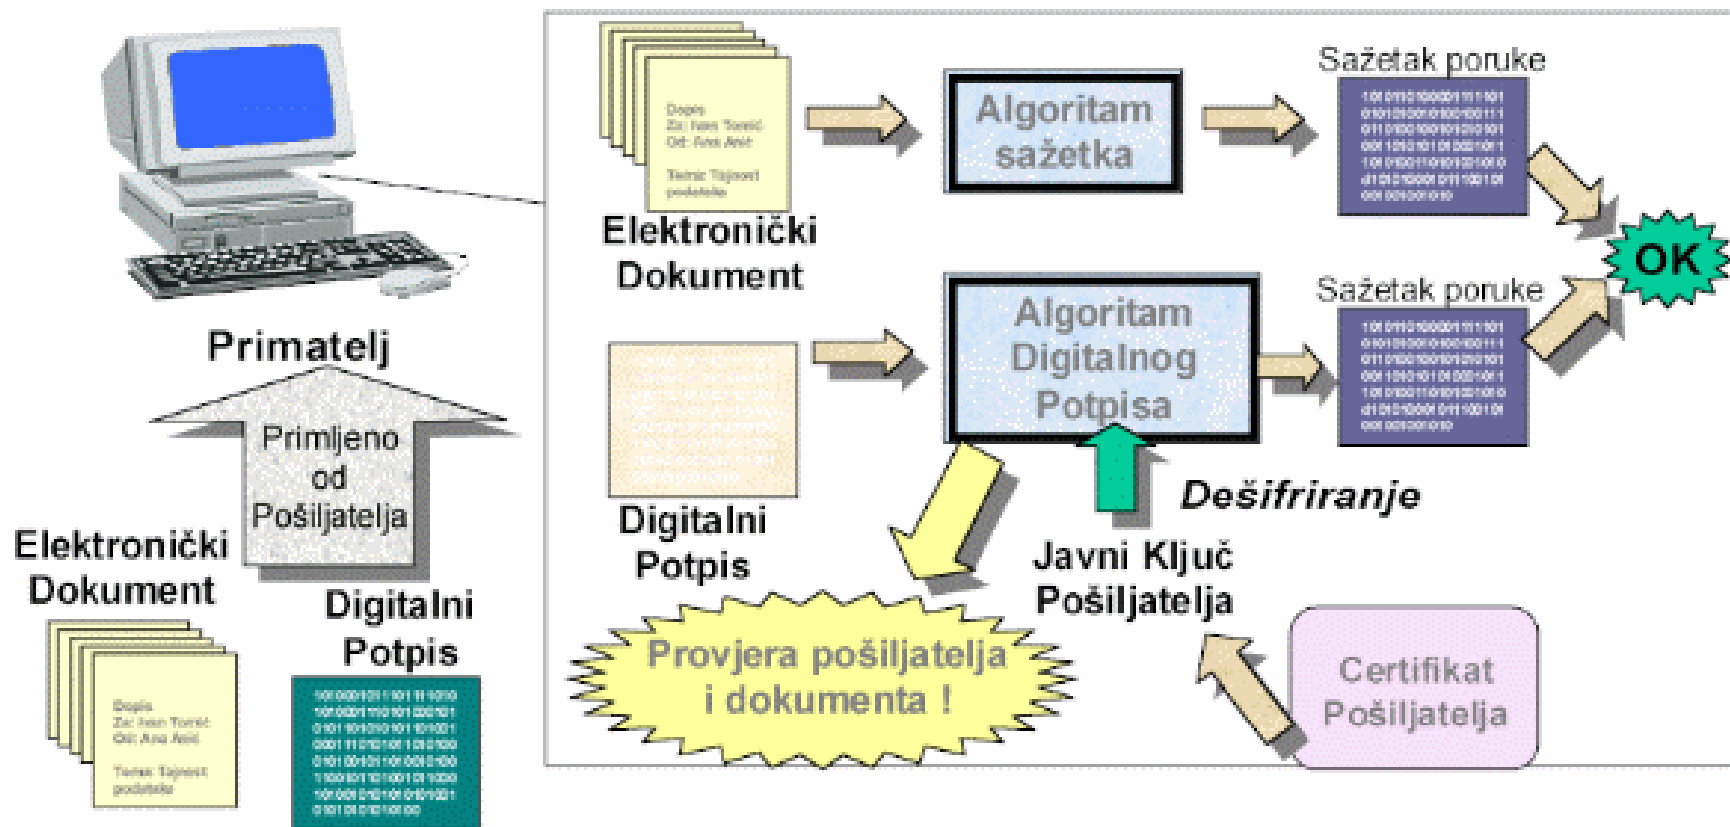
Primatelj

Primljeno od Pošiljatelja

Elektronički Dokument

Digitalni Potpis

Dopis
Za: Ivan Torić
Od: Ana Anić
Tema: Tajnost podataka

Dopis
Za: Ivan Torić
Od: Ana Anić
Tema: Tajnost podataka

Elektronički Dokument

Algoritam sažetka

Sažetak poruke

OK

Digitalni Potpis

Algoritam Digitalnog Potpisa

Sažetak poruke

Dešifriranje

Javni Ključ Pošiljatelja

Provjera pošiljatelja i dokumenta !

Certifikat Pošiljatelja